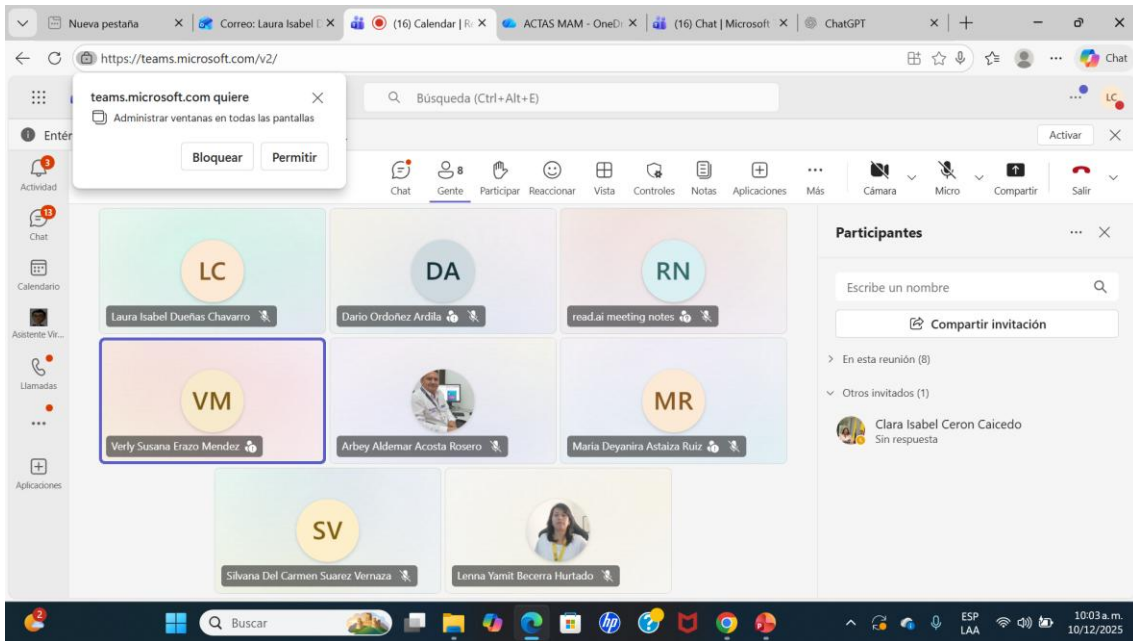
Nueva pestaña | Correo: Laura Isabel D | (16) Calendar | R | ACTAS MAM - OneD | (16) Chat | Microsoft | ChatGPT

https://teams.microsoft.com/v2/

Chat

teams.microsoft.com quiere
Administrar ventanas en todas las pantallas
Bloquear Permitir

Búsqueda (Ctrl+Alt+E)

LC

Entér

Activar

Actividad 3
Chat 13
Calendario
Asistente Vir...
Llamadas
...
Aplicaciones

Chat Gente 8 Participar Reaccionar Vista Controles Notas Aplicaciones Más Cámara Micro Compartir Salir

LC
Laura Isabel Dueñas Chavarro

DA
Dario Ordoñez Ardila

RN
read.ai meeting notes

VM
Verly Susana Erazo Mendez

Arbey Aldemar Acosta Rosero

MR
Maria Deyanira Astaiza Ruiz

SV
Silvana Del Carmen Suarez Vernaza

Lenna Yamit Becerra Hurtado

Participantes
Escribe un nombre
Compartir invitación
En esta reunión (8)
Otros invitados (1)
Clara Isabel Ceron Caicedo
Sin respuesta

2
Buscar
ESP LAA
10:03 a.m.
10/12/2025